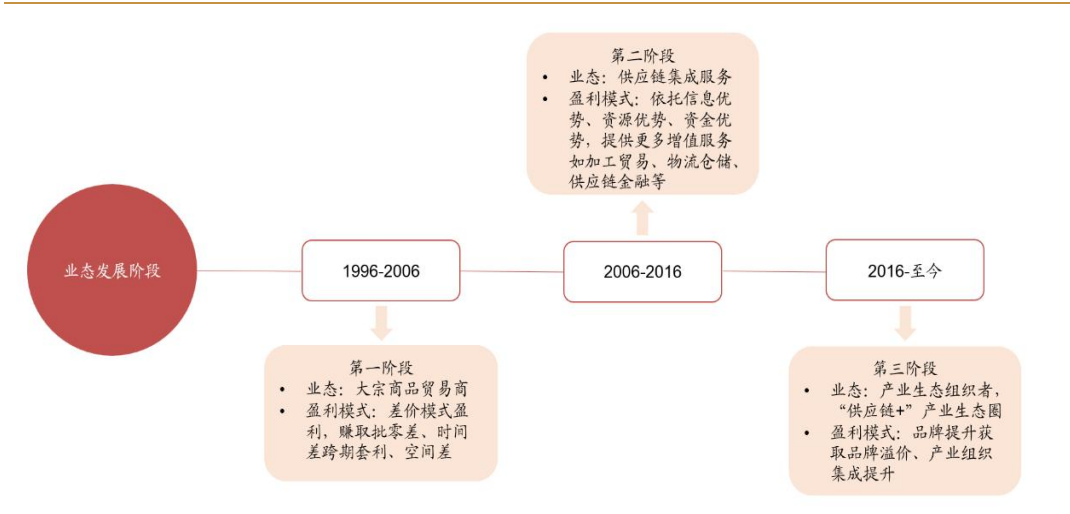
业态发展阶段

1996-2006

2006-2016

2016-至今

第二阶段
• 业态：供应链集成服务
• 盈利模式：依托信息优势、资源优势、资金优势，提供更多增值服务如加工贸易、物流仓储、供应链金融等

第一阶段
• 业态：大宗商品贸易商
• 盈利模式：差价模式盈利，赚取批零差、时间差跨期套利、空间差

第三阶段
• 业态：产业生态组织者，“供应链+”产业生态圈
• 盈利模式：品牌提升获取品牌溢价、产业组织集成提升